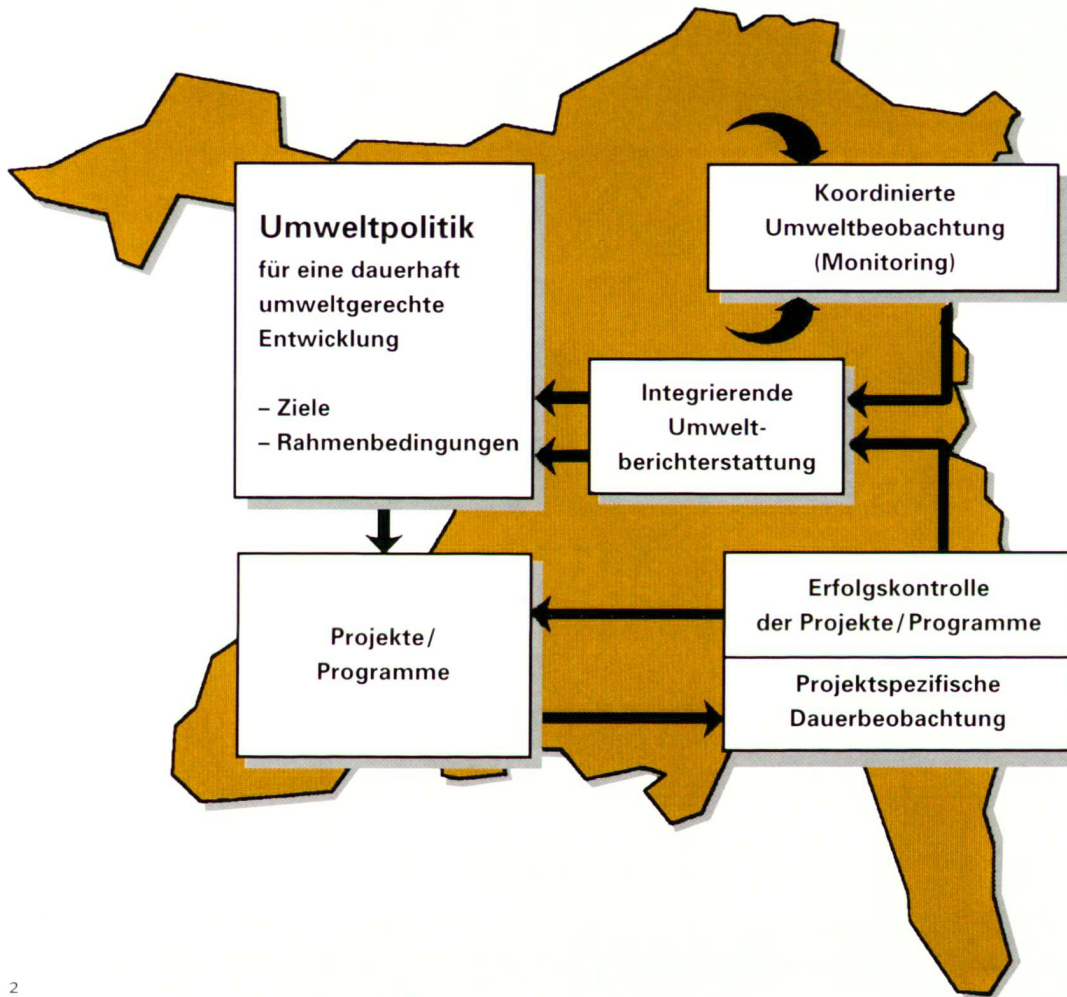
Umweltpolitik
für eine dauerhaft umweltgerechte Entwicklung

– Ziele
– Rahmenbedingungen

Koordinierte Umweltbeobachtung (Monitoring)

Integrierende Umweltberichterstattung

Projekte/ Programme

Erfolgskontrolle der Projekte/Programme

Projektspezifische Dauerbeobachtung

2